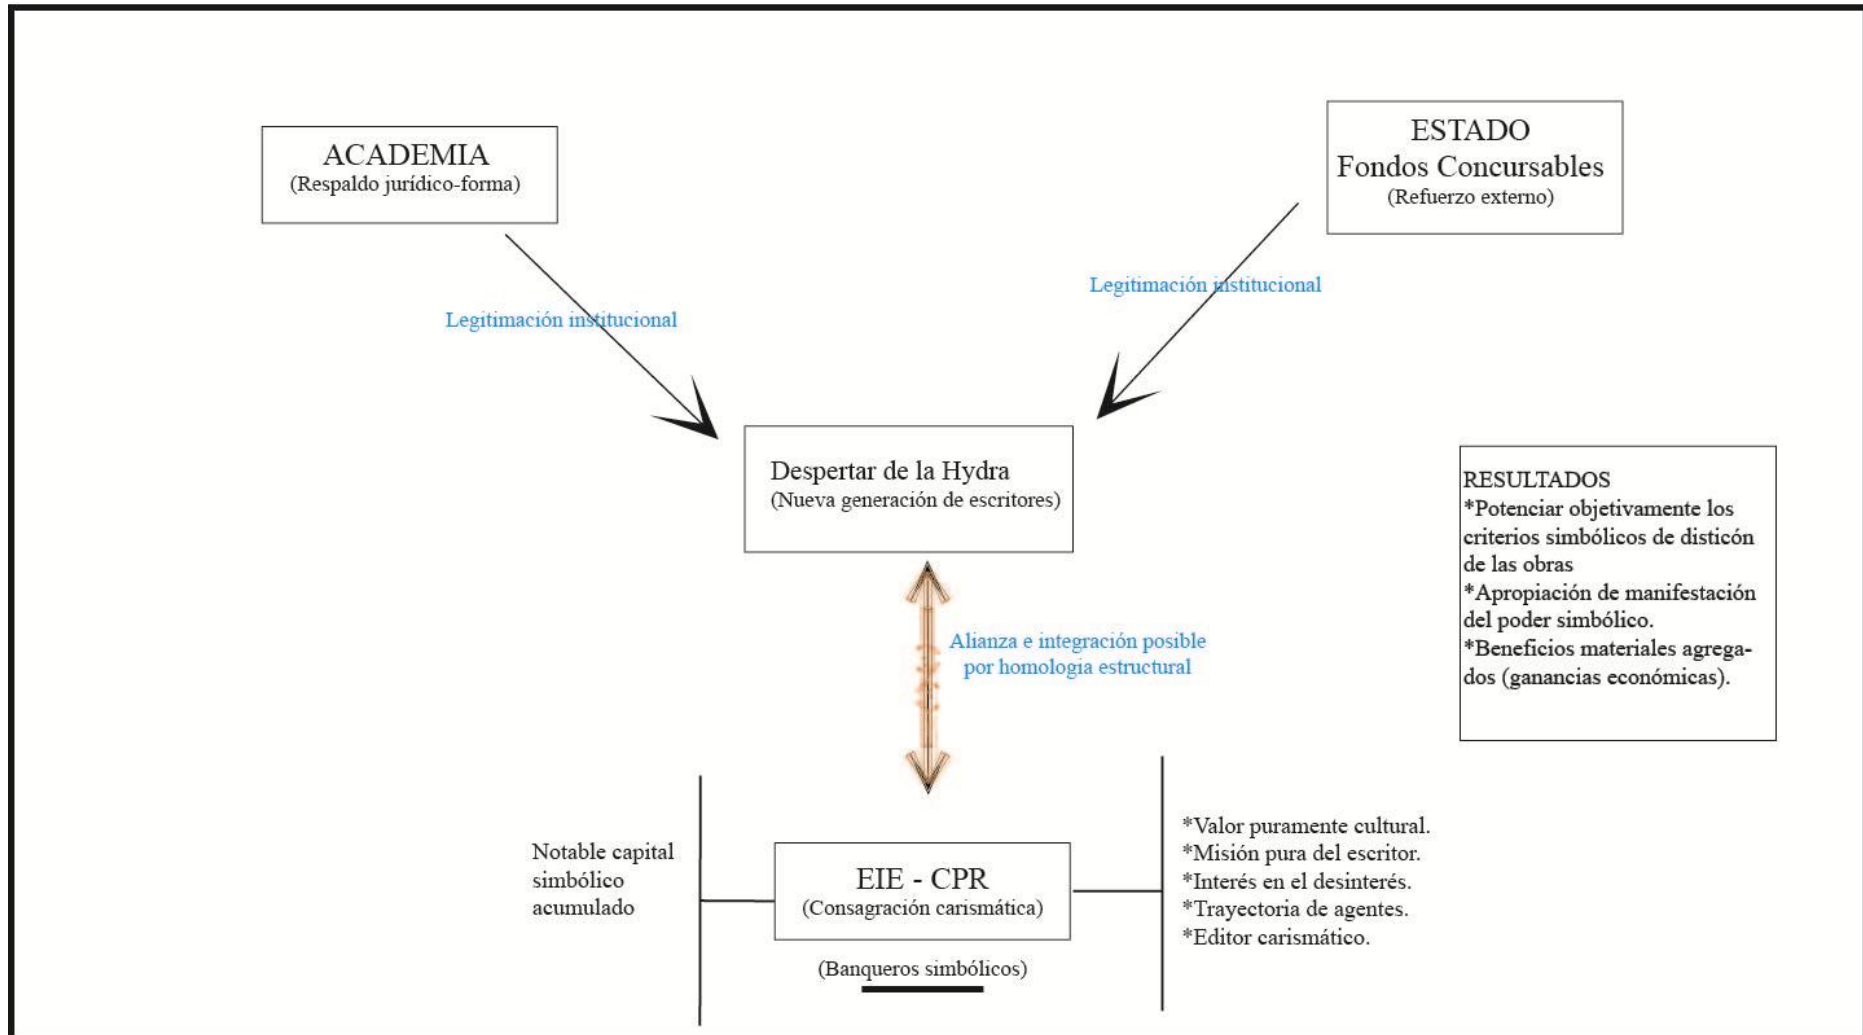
ACADEMIA
(Respaldo jurídico-forma)

ESTADO
Fondos Concursables
(Refuerzo externo)

Legitimación institucional

Legitimación institucional

Despertar de la Hydra
(Nueva generación de escritores)

RESULTADOS
*Potenciar objetivamente los criterios simbólicos de disticón de las obras
*Apropiación de manifestación del poder simbólico.
*Beneficios materiales agregados (ganancias económicas).

Alianza e integración posible por homologia estructural

Notable capital simbólico acumulado

EIE - CPR
(Consagración carismática)

(Banqueros simbólicos)

*Valor puramente cultural.
*Misión pura del escritor.
*Interés en el desinterés.
*Trayectoria de agentes.
*Editor carismático.